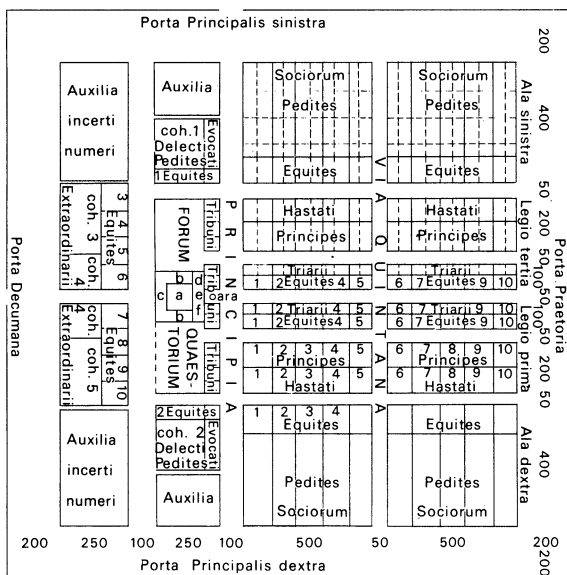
Porta Principalis sinistra

Auxilia incerti numeri

Extraordinarii
coh. 3
3 4 5 6 Equites
coh. 4

Extraordinarii
coh. 4
7 8 9 10 Equites
coh. 5

Auxilia incerti numeri

Auxilia
coh. 1 Delecti Pedites
Evocati
1 Equites

FORUM
Tribuni

c a b b d e f ara

QUAESTORIUM
Tribuni

2 Equites
coh. 2 Delecti Pedites
Evocati

Auxilia

P R I N C I P I A

Sociorum Pedites
Equites
Hastati
Principes
Triarii
1 2 Equites 4 5
1 2 Triarii 4 5
1 2 Equites 4 5
1 2 3 4 5 Principes
1 2 3 4 5 Hastati
1 2 3 4 Equites
Pedites Sociorum

V I A Q U I N T A N A

Sociorum Pedites
Equites
Hastati
Principes
Triarii
6 7 Equites 9 10
6 7 Triarii 9 10
6 7 Equites 9 10
6 7 8 9 10 Principes
6 7 8 9 10 Hastati
Equites
Pedites Sociorum

Ala sinistra
Legio tertia
Legio prima
Ala dextra

200 400 50 200 50 100 50 100 50 200 50 400 200

Porta Decumana

Porta Praetoria

200 250 100 250 100 500 50 500 200

Porta Principalis dextra